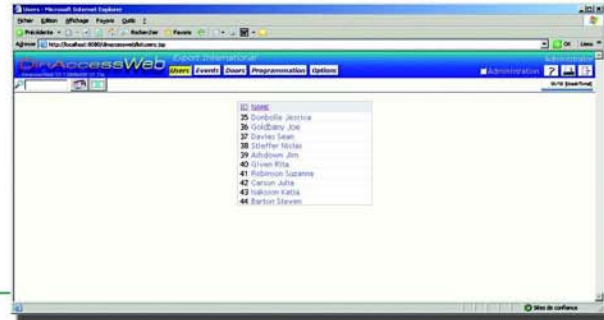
Users - Microsoft Internet Explorer

Fichier Edition Affichage Favoris Outils ?

Précédente Rechercher Favoris

Adresse http://localhost:8080/diraccessweb/listusers.jsp

OK Liens

DirAccessWeb

Export International

Users Events Doors Programmation Option

Administration

Administration

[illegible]

| ID | Name |
|---|---|
| 35 | Donbolle Jessica |
| 36 | Goldbany Joe |
| 37 | Davies Sean |
| 38 | Stieffer Niclas |
| 39 | Ashdown Jim |
| 40 | Given Rita |
| 41 | Robinson Suzanna |
| 42 | Carson Julia |
| 43 | Isakson Katia |
| 44 | Barton Steven |

Sites de confiance